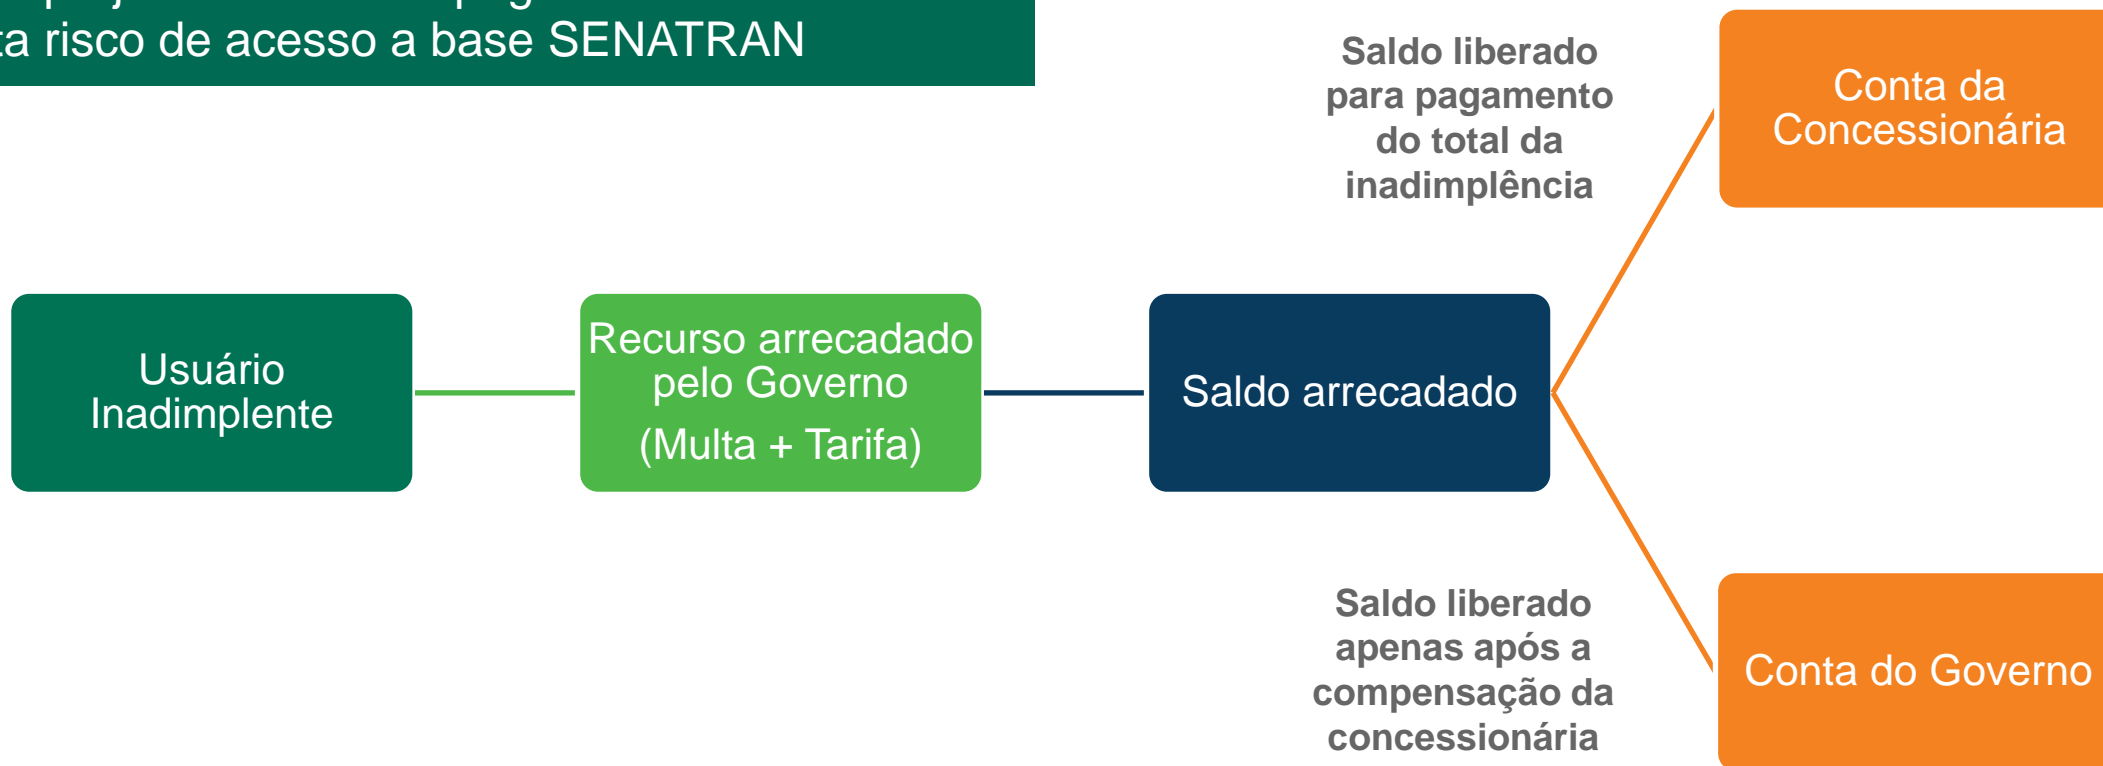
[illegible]
ta risco de acesso a base SENATRAN

Saldo liberado para pagamento do total da inadimplência

Conta da Concessionária

Usuário Inadimplente

Recurso arrecadado pelo Governo
(Multa + Tarifa)

Saldo arrecadado

Saldo liberado apenas após a compensação da concessionária

Conta do Governo